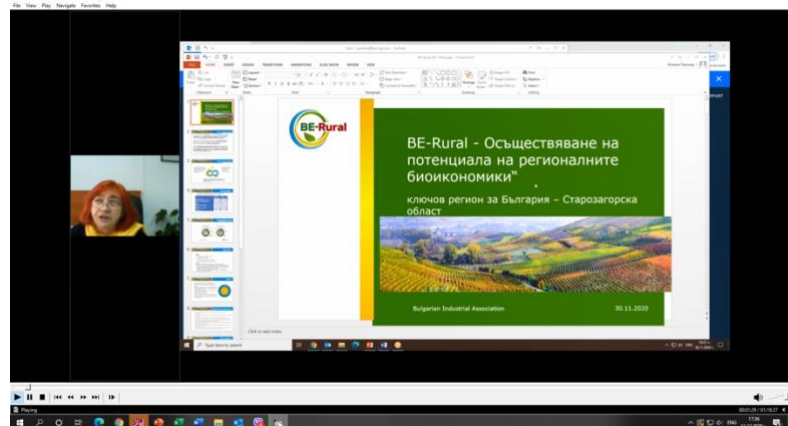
File View Play Navigate Favorites Help

BE-Rural

BE-Rural - Осъществяване на потенциала на регионалните биоикономики"

ключов регион за България – Старозагорска област

Bulgarian Industrial Association

30.11.2020

Click to add notes

Type here to search

Playing